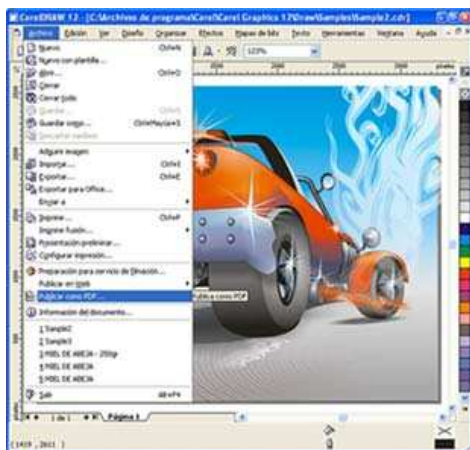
CorelDRAW 12 - [C:\Archivos de programa\Corel\Corel Graphics 12\Draw\Samples\Sample2.cdr]

Archivo Edición Ver Diseño Organizar Efectos Mapas de bits Texto Herramientas Ventana Ayuda

122%

Nuevo Ctrl+N
Nuevo con plantilla...
Abrir... Ctrl+O
Cerrar
Cerrar todo
Guardar Ctrl+S
Guardar como... Ctrl+Mayús+S
Devolver cambios
Adquirir imagen
Importar... Ctrl+I
Exportar... Ctrl+E
Exportar para Office...
Enviar a
Imprimir... Ctrl+P
Imprimir fusión...
Presentación preliminar...
Configurar impresión...
Preparación para servicio de filmación...
Publicar en Web
Publicar como PDF... Publicar como PDF
Información del documento...
1 Sample2
2 Sample3
3 MIEL DE ABEJA - 250gr
4 MIEL DE ABEJA
5 MIEL DE ABEJA
Salir Alt+F4

1 de 1 Página 1

(1419 , 2611 )